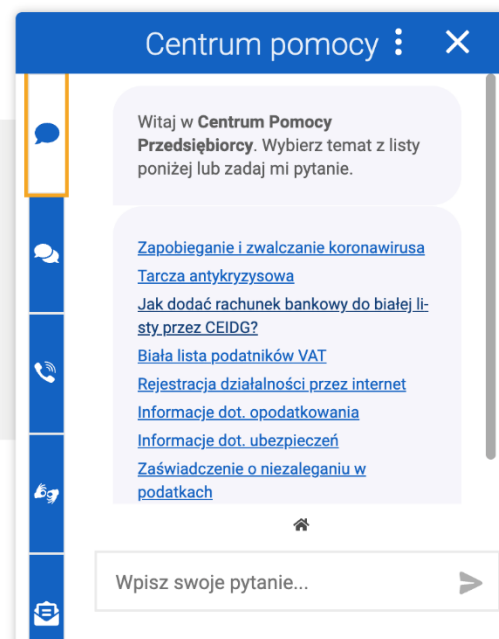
Centrum pomocy

Witaj w **Centrum Pomocy Przedsiębiorcy**. Wybierz temat z listy poniżej lub zadaj mi pytanie.

Zapobieganie i zwalczanie koronawirusa
Tarcza antykryzysowa
Jak dodać rachunek bankowy do białej listy przez CEIDG?
Biała lista podatników VAT
Rejestracja działalności przez internet
Informacje dot. opodatkowania
Informacje dot. ubezpieczeń
Zaświadczenie o niezaleganiu w podatkach

Wpisz swoje pytanie...